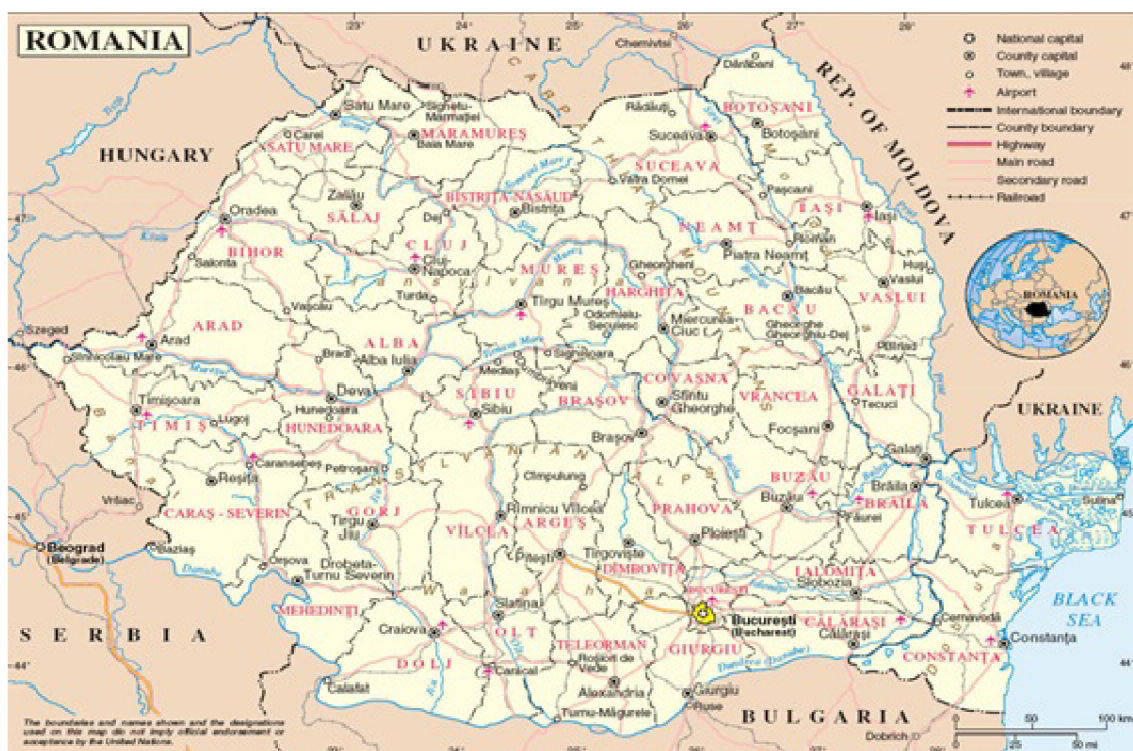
ROMANIA

UKRAINE

REP. OF MOLDOVA

HUNGARY

UKRAINE

SERBIA

BULGARIA

BLACK SEA

National capital
County capital
Town, village
Airport
International boundary
County boundary
Highway
Main road
Secondary road
Railroad

ROMANIA

23° 24° 25° 26° 27° 28°
48° 47° 46° 45° 44°

Chernivtsi
Darabani
Satu Mare
Sighetu Marmatiei
Carei
SATU MARE
MARAMUREȘ
Baia Mare
Rădăuți
BOTOȘANI
Botoșani
Suceava
SUCEAVA
Vatra Dornei
Pașcani
Zalău
SĂLAJ
BISTRIȚA-NĂSĂUD
Bistrița
Dej
Oradea
BIHOR
CLUJ
Cluj-Napoca
Salonta
NEAMȚ
Piatra Neamț
Roman
IAȘI
Iași
Huși
MUREȘ
Gheorgheni
Turda
Vașcău
Tîrgu Mureș
HARGHITA
Odorheiu Secuiesc
Miercurea-Ciuc
BACĂU
Bacău
Gheorghe Gheorghiu-Dej
VASLUI
Vaslui
Bîrlad
Szeged
ARAD
Arad
Sînnicolau Mare
ALBA
Brad
Alba Iulia
Sighișoara
Mediaș
Deva
Hunedoara
HUNEDOARA
SIBIU
Sibiu
Făgăraș
BRAȘOV
COVASNA
Sfîntu Gheorghe
VRANCEA
GALAȚI
Tecuci
Timișoara
TIMIȘ
Lugoj
Brașov
Focșani
Galați
Caransebeș
Reșița
Petroșani
Cîmpulung
BUZĂU
Buzău
Brăila
BRĂILA
Tulcea
TULCEA
Sulina
Vršac
CARAȘ - SEVERIN
GORJ
Tîrgu Jiu
VÎLCEA
Rîmnicu Vîlcea
ARGEȘ
Pitești
PRAHOVA
Ploiești
Făurei
Beograd (Belgrade)
Baziaș
Orșova
Drobeta-Turnu Severin
Tîrgoviște
DÎMBOVIȚA
IALOMIȚA
Slobozia
MEHEDINȚI
Slatina
BUCUREȘTI
București (Bucharest)
Cernavodă
CĂLĂRAȘI
Călărași
Craiova
OLT
TELEORMAN
GIURGIU
Constanța
CONSTANȚA
DOLJ
Caracal
Roșiori de Vede
Alexandria
Giurgiu
Calafat
Turnu Măgurele
Ruse
Dobrich
Dunărea (Danube)
Someș
Mureș
Prut
Siret
Olt
Jiu
Tisa
Dunărea
Crișul

0 50 100 km
0 25 50 mi

The boundaries and names shown and the designations used on this map do not imply official endorsement or acceptance by the United Nations.